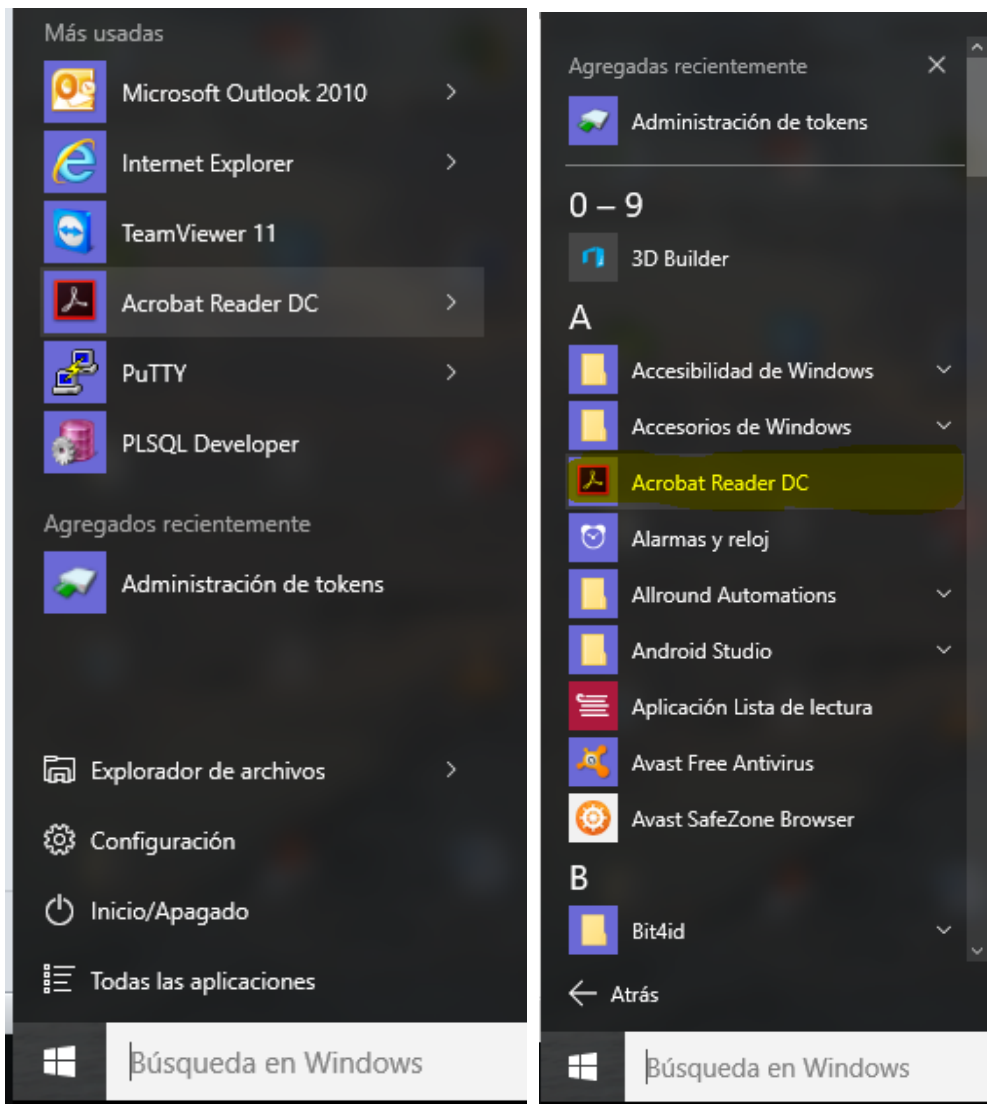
Más usadas

Microsoft Outlook 2010

Internet Explorer

TeamViewer 11

Acrobat Reader DC

PuTTY

PLSQL Developer

Agregados recientemente

Administración de tokens

Explorador de archivos

Configuración

Inicio/Apagado

Todas las aplicaciones

Búsqueda en Windows

Agregadas recientemente

Administración de tokens

0 – 9

3D Builder

A

Accesibilidad de Windows

Accesorios de Windows

Acrobat Reader DC

Alarmas y reloj

Allround Automations

Android Studio

Aplicación Lista de lectura

Avast Free Antivirus

Avast SafeZone Browser

B

Bit4id

Atrás

Búsqueda en Windows